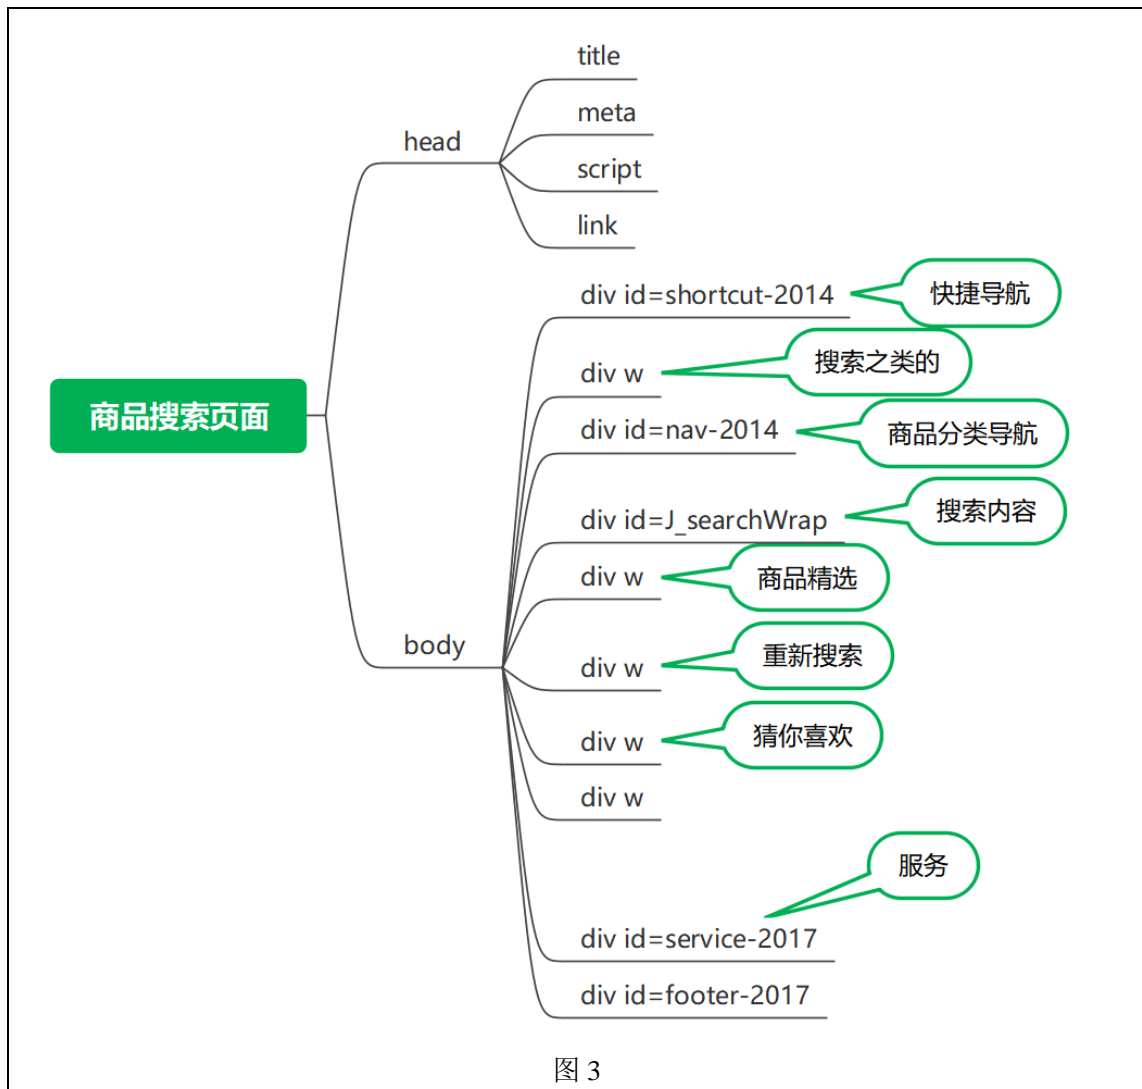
商品搜索页面

head
title
meta
script
link

body
div id=shortcut-2014
快捷导航
div w
搜索之类的
div id=nav-2014
商品分类导航
div id=J_searchWrap
搜索内容
div w
商品精选
div w
重新搜索
div w
猜你喜欢
div w
服务
div id=service-2017
div id=footer-2017

图 3